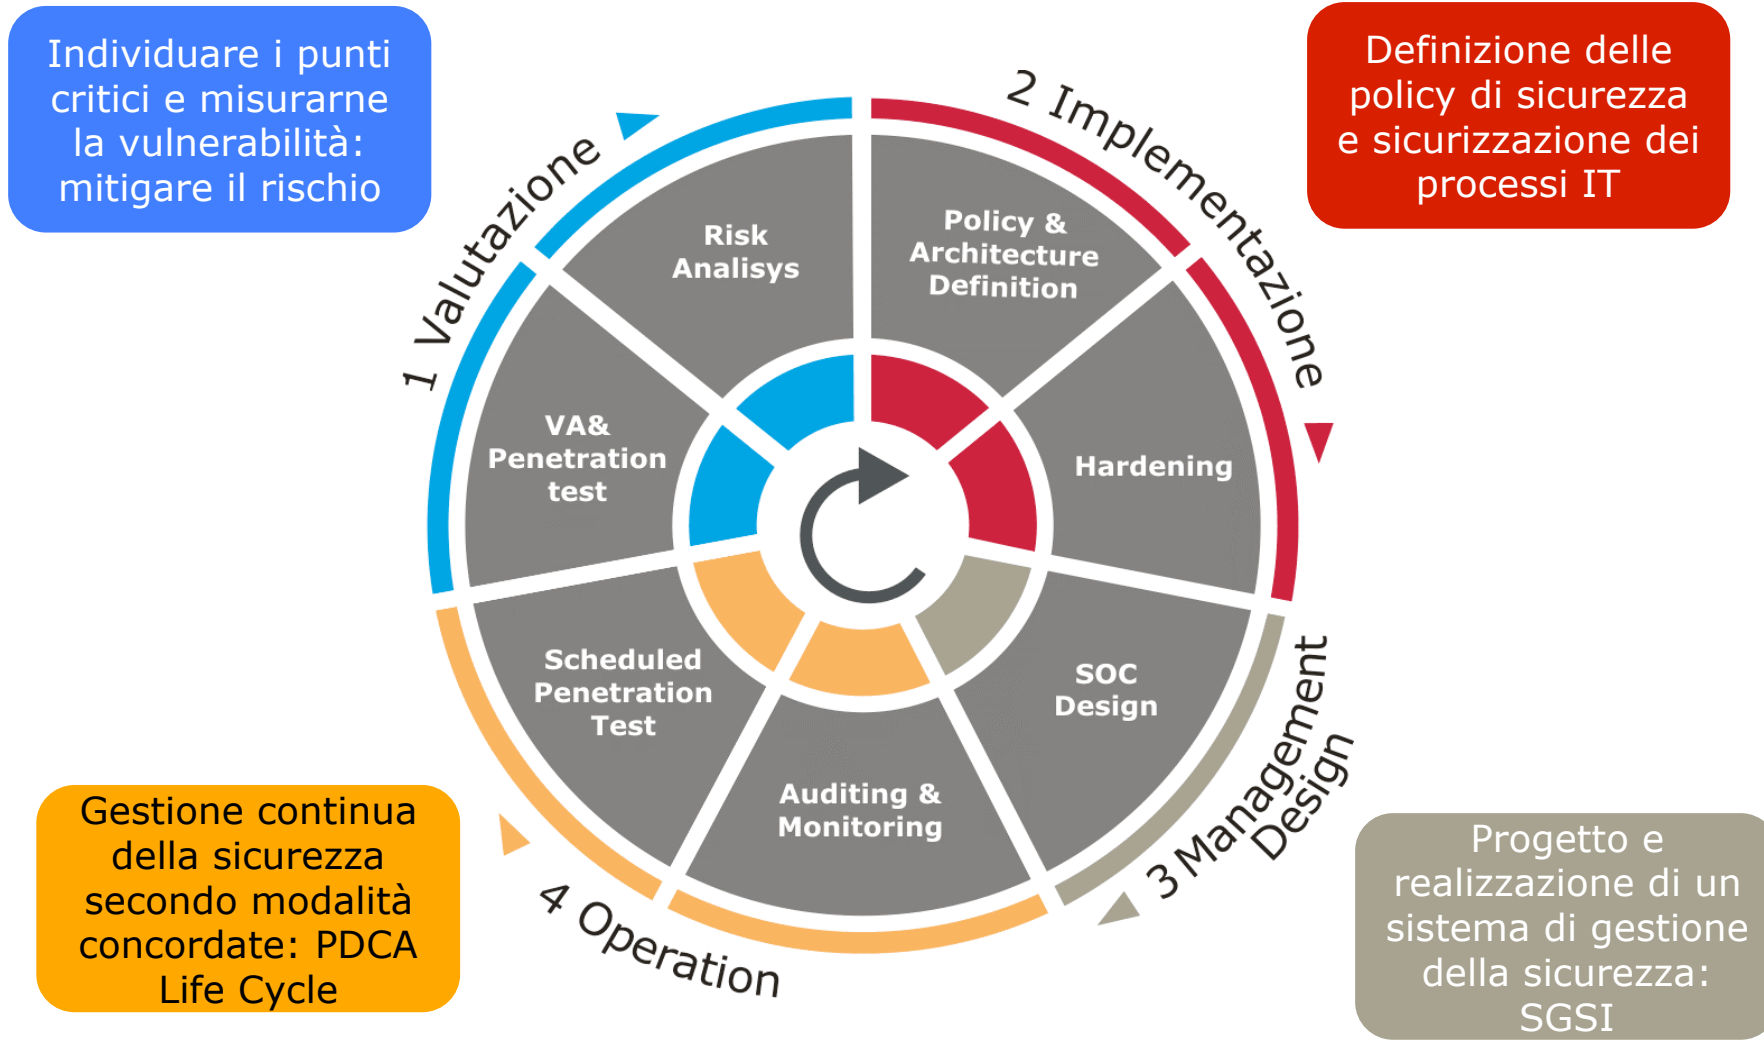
Individuare i punti critici e misurarne la vulnerabilità: mitigare il rischio

Definizione delle policy di sicurezza e sicurizzazione dei processi IT

1 Valutazione

2 Implementazione

Risk Analisys

Policy & Architecture Definition

VA& Penetration test

Hardening

Scheduled Penetration Test

SOC Design

Auditing & Monitoring

3 Management Design

4 Operation

Gestione continua della sicurezza secondo modalità concordate: PDCA Life Cycle

Progetto e realizzazione di un sistema di gestione della sicurezza: SGSI